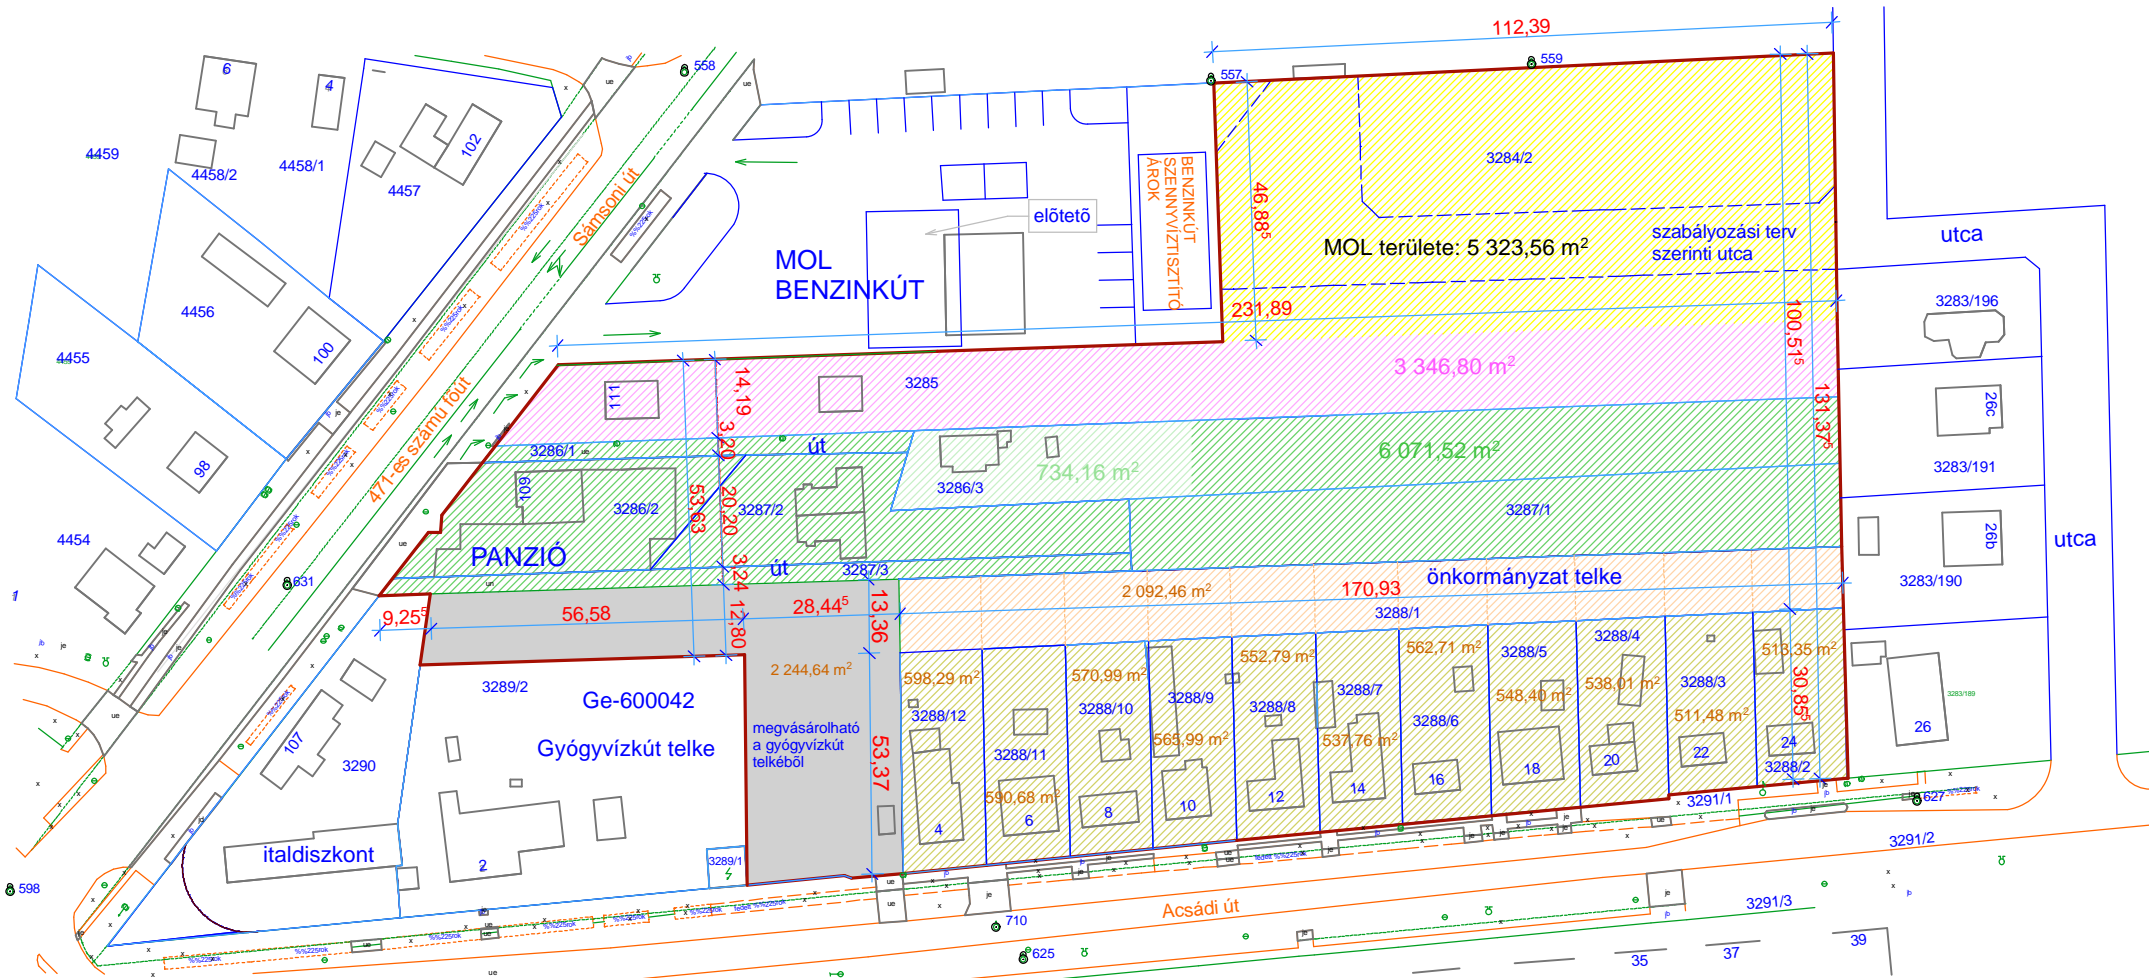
112,39
558
559
557
6
4
4459
4458/2
4458/1
102
4457
Samsoni út
BENZINKÚT SZENNYVÍZTISZTÍTÓ ÁROK
3284/2
46,88$^5$
előtető
MOL területe: 5 323,56 m$^2$
szabályozási terv szerinti utca
utca
MOL BENZINKÚT
4456
100
4455
231,89
3283/196
100,51$^5$
3 346,80 m$^2$
14,19
111
3285
131,37$^5$
26c
98
471-es számú főút
3,20
3286/1
út
734,16 m$^2$
6 071,52 m$^2$
3283/191
109
3286/2
53,63
20,20
3287/2
3286/3
3287/1
4454
PANZIÓ
3,24
út
3287/3
26b
utca
631
önkormányzat telke
2 092,46 m$^2$
170,93
3283/190
9,25$^5$
56,58
12,80
28,44$^5$
13,36
3288/1
3288/4
3289/2
Ge-600042
2 244,64 m$^2$
598,29 m$^2$
570,99 m$^2$
552,79 m$^2$
562,71 m$^2$
3288/5
513,35 m$^2$
30,85$^5$
26
3288/12
3288/10
3288/9
3288/8
3288/7
548,40 m$^2$
538,01 m$^2$
3288/3
107
Gyógyvízkút telke
megvásárolható a gyógyvízkút telkéből
53,37
3288/11
565,99 m$^2$
537,76 m$^2$
3288/6
511,48 m$^2$
3290
18
20
22
24
14
16
3288/2
590,68 m$^2$
3291/1
627
4
6
8
10
12
italdiszkont
3289/1
2
598
3291/2
710
Acsádi út
3291/3
625
35
37
39